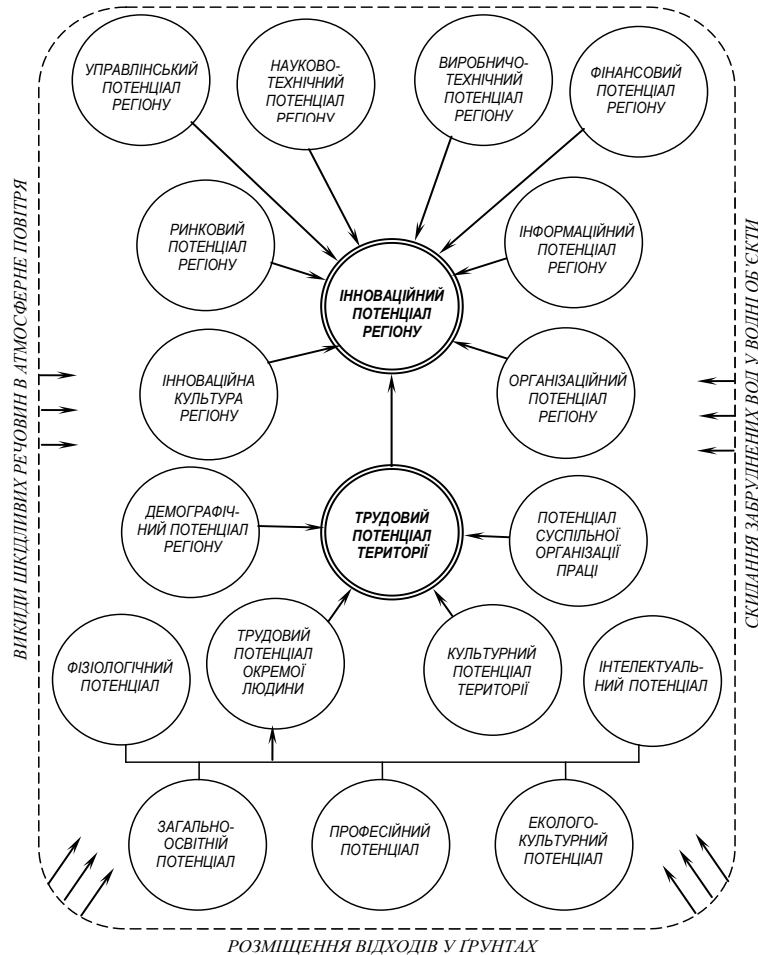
ВИКИДИ ШКІДЛИВИХ РЕЧОВИН В АТМОСФЕРНЕ ПОВІТРЯ

УПРАВЛІНСЬКИЙ ПОТЕНЦІАЛ РЕГІОНУ

НАУКОВО-ТЕХНІЧНИЙ ПОТЕНЦІАЛ РЕГІОНУ

ВИРОБНИЧО-ТЕХНІЧНИЙ ПОТЕНЦІАЛ РЕГІОНУ

ФІНАНСОВИЙ ПОТЕНЦІАЛ РЕГІОНУ

РИНКОВИЙ ПОТЕНЦІАЛ РЕГІОНУ

ІНФОРМАЦІЙНИЙ ПОТЕНЦІАЛ РЕГІОНУ

ІННОВАЦІЙНИЙ ПОТЕНЦІАЛ РЕГІОНУ

ІННОВАЦІЙНА КУЛЬТУРА РЕГІОНУ

ОРГАНІЗАЦІЙНИЙ ПОТЕНЦІАЛ РЕГІОНУ

ДЕМОГРАФІЧНИЙ ПОТЕНЦІАЛ РЕГІОНУ

ТРУДОВИЙ ПОТЕНЦІАЛ ТЕРИТОРІЇ

ПОТЕНЦІАЛ СУСПІЛЬНОЇ ОРГАНІЗАЦІЇ ПРАЦІ

ФІЗІОЛОГІЧНИЙ ПОТЕНЦІАЛ

ТРУДОВИЙ ПОТЕНЦІАЛ ОКРЕМОЇ ЛЮДИНИ

КУЛЬТУРНИЙ ПОТЕНЦІАЛ ТЕРИТОРІЇ

ІНТЕЛЕКТУАЛЬНИЙ ПОТЕНЦІАЛ

ЗАГАЛЬНО-ОСВІТНІЙ ПОТЕНЦІАЛ

ПРОФЕСІЙНИЙ ПОТЕНЦІАЛ

ЕКОЛОГО-КУЛЬТУРНИЙ ПОТЕНЦІАЛ

СКИДАННЯ ЗАБРУДНЕНИХ ВОД У ВОДНІ ОБ'ЄКТИ

РОЗМІЩЕННЯ ВІДХОДІВ У ҐРУНТАХ